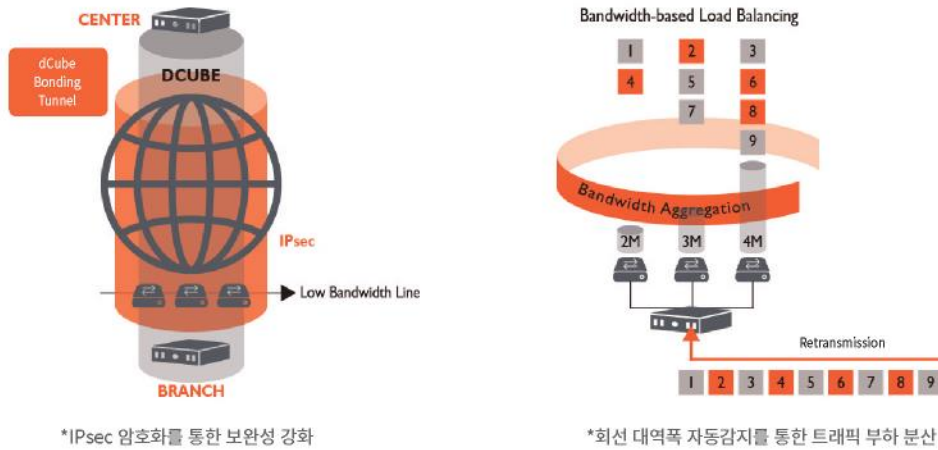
CENTER

dCube Bonding Tunnel

DCUBE

IPsec

Low Bandwidth Line

BRANCH

*IPsec 암호화를 통한 보완성 강화

Bandwidth-based Load Balancing

| 1 | 2 | 3 |
|---|---|---|
| 4 | 5 | 6 |
| | 7 | 8 |
| | | 9 |

Bandwidth Aggregation

2M

3M

4M

Retransmission

1 2 3 4 5 6 7 8 9

*회선 대역폭 자동감지를 통한 트래픽 부하 분산